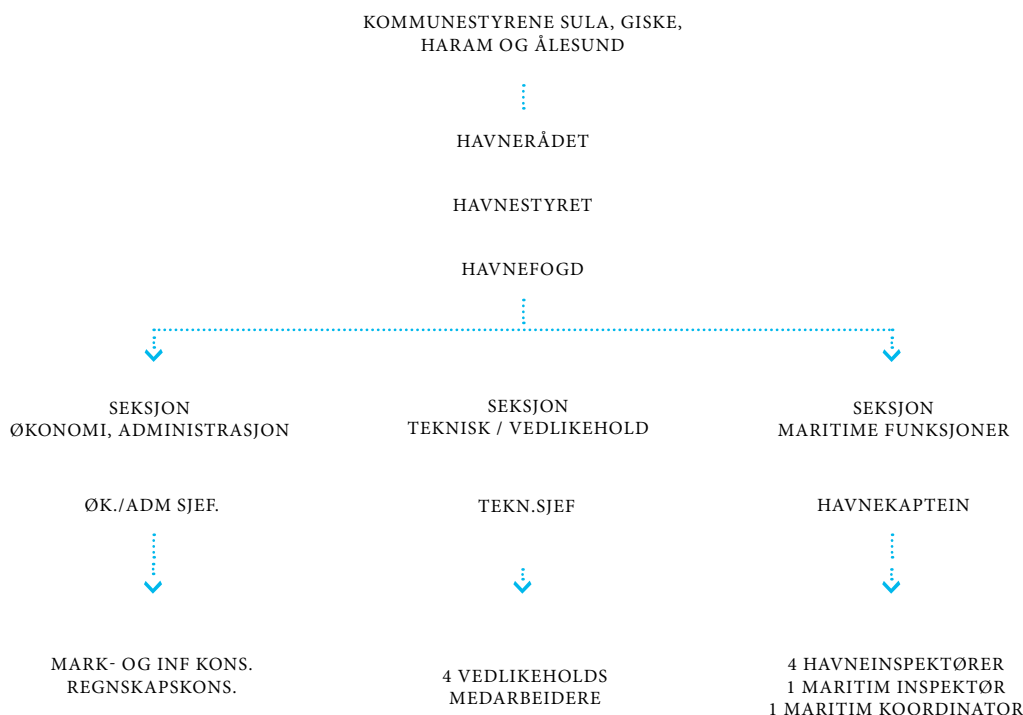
KOMMUNESTYRENE SULA, GISKE, HARAM OG ÅLESUND

HAVNERÅDET

HAVNESTYRET

HAVNEFOGD

SEKSJON
ØKONOMI, ADMINISTRASJON

ØK./ADM SJEF.

MARK- OG INF KONS.
REGNSKAPSKONS.

SEKSJON
TEKNISK / VEDLIKEHOLD

TEKN.SJEF

4 VEDLIKEHOLDS
MEDARBEIDERE

SEKSJON
MARITIME FUNKSJONER

HAVNEKAPTEIN

4 HAVNEINSPEKTØRER
1 MARITIM INSPEKTØR
1 MARITIM KOORDINATOR